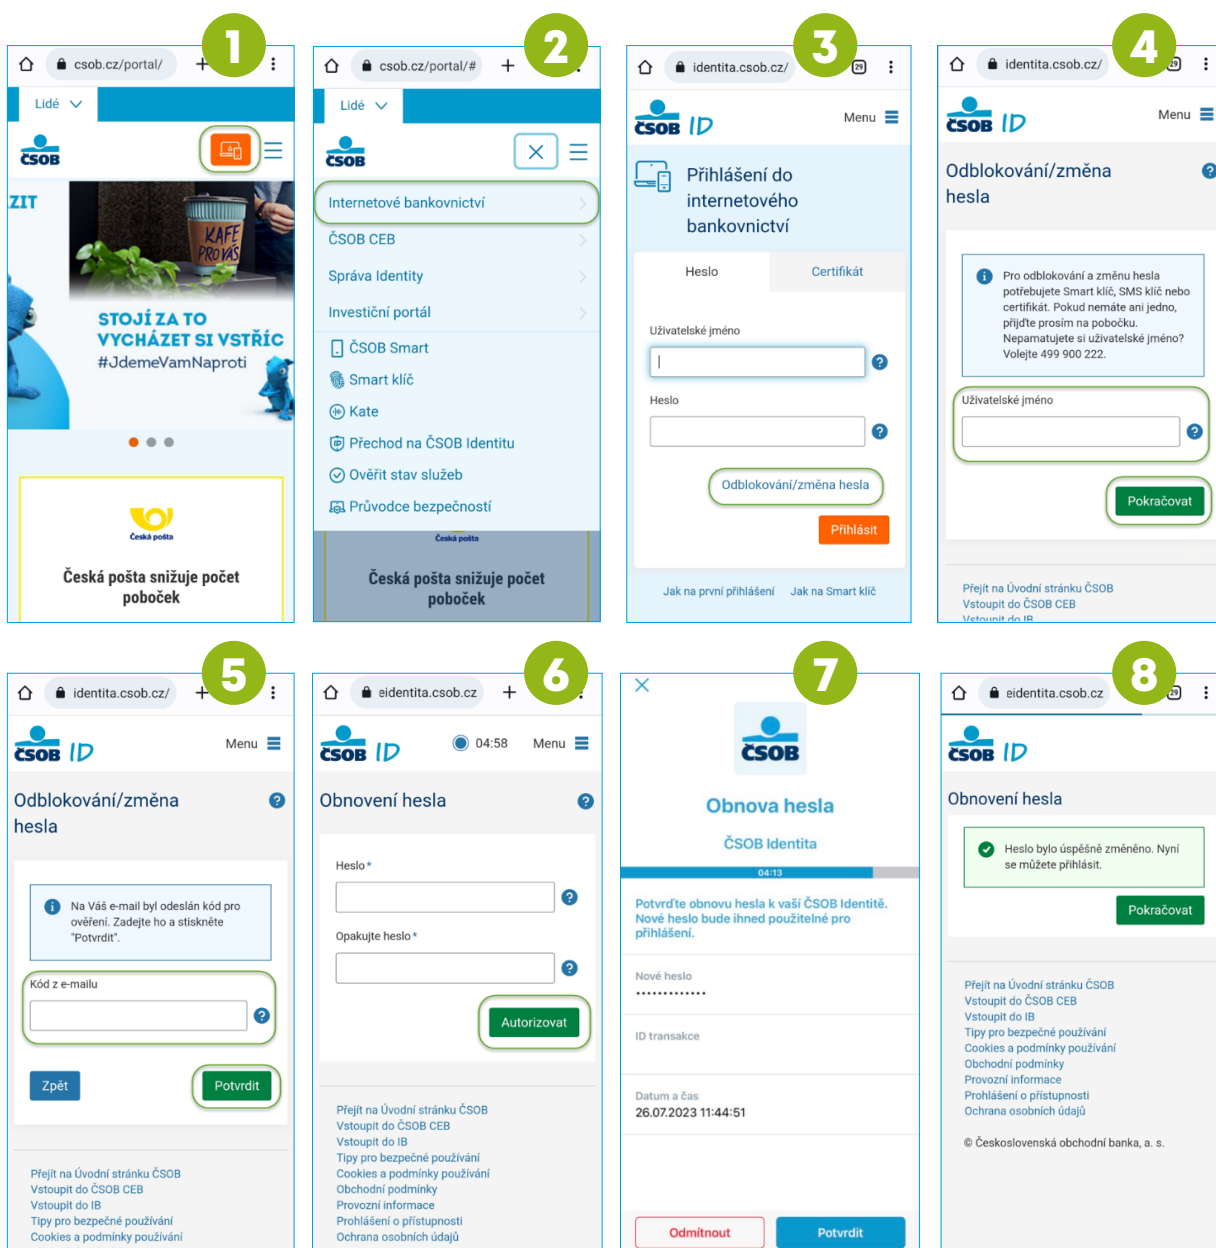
1
csob.cz/portal/
Lidé
ČSOB
ZIT
KAFE PRO VÁS
STOJÍ ZA TO VYCHÁZET SI VSTŘÍC
#JdemeVamNaproti
Česká pošta
Česká pošta snižuje počet poboček

2
csob.cz/portal/#
Lidé
ČSOB
Internetové bankovnictví
ČSOB CEB
Správa Identity
Investiční portál
ČSOB Smart
Smart klíč
Kate
Přechod na ČSOB Identitu
Ověřit stav služeb
Průvodce bezpečností
Česká pošta
Česká pošta snižuje počet poboček

3
identita.csob.cz/
ČSOB ID
Menu
Přihlášení do internetového bankovnictví
Heslo
Certifikát
Uživatelské jméno
Heslo
Odblokování/změna hesla
Přihlásit
Jak na první přihlášení
Jak na Smart klíč

4
identita.csob.cz/
ČSOB ID
Menu
Odblokování/změna hesla
Pro odblokování a změnu hesla potřebujete Smart klíč, SMS klíč nebo certifikát. Pokud nemáte ani jedno, přijďte prosím na pobočku. Nepamatujete si uživatelské jméno? Volejte 499 900 222.
Uživatelské jméno
Pokračovat
Přejít na Úvodní stránku ČSOB
Vstoupit do ČSOB CEB
Vstoupit do IB

5
identita.csob.cz/
ČSOB ID
Menu
Odblokování/změna hesla
Na Váš e-mail byl odeslán kód pro ověření. Zadejte ho a stiskněte "Potvrdit".
Kód z e-mailu
Zpět
Potvrdit
Přejít na Úvodní stránku ČSOB
Vstoupit do ČSOB CEB
Vstoupit do IB
Tipy pro bezpečné používání
Cookies a podmínky používání

6
eidentita.csob.cz
ČSOB ID
04:58
Menu
Obnovení hesla
Heslo*
Opakujte heslo*
Autorizovat
Přejít na Úvodní stránku ČSOB
Vstoupit do ČSOB CEB
Vstoupit do IB
Tipy pro bezpečné používání
Cookies a podmínky používání
Obchodní podmínky
Provozní informace
Prohlášení o přístupnosti
Ochrana osobních údajů

7
ČSOB
Obnova hesla
ČSOB Identita
04:13
Potvrďte obnovu hesla k vaší ČSOB Identitě. Nové heslo bude ihned použitelné pro přihlášení.
Nové heslo
•••••••••••••
ID transakce
Datum a čas
26.07.2023 11:44:51
Odmítnout
Potvrdit

8
eidentita.csob.cz
ČSOB ID
Obnovení hesla
Heslo bylo úspěšně změněno. Nyní se můžete přihlásit.
Pokračovat
Přejít na Úvodní stránku ČSOB
Vstoupit do ČSOB CEB
Vstoupit do IB
Tipy pro bezpečné používání
Cookies a podmínky používání
Obchodní podmínky
Provozní informace
Prohlášení o přístupnosti
Ochrana osobních údajů
© Československá obchodní banka, a. s.